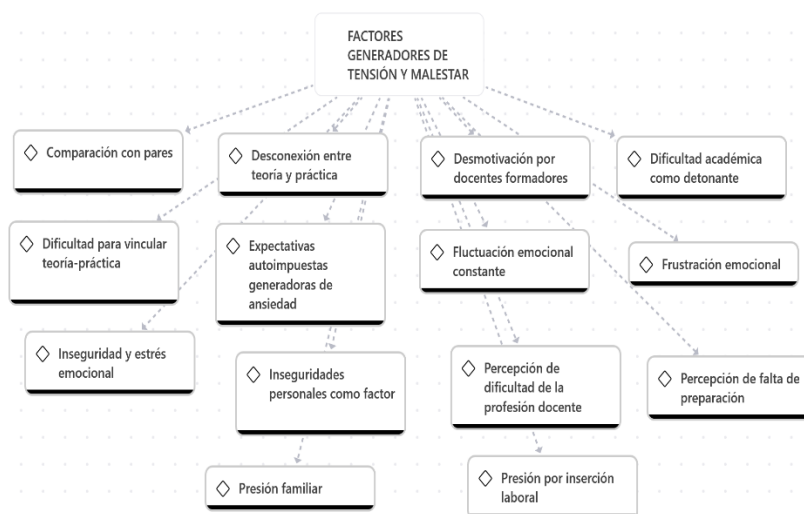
FACTORES GENERADORES DE TENSIÓN Y MALESTAR

◇ Comparación con pares

◇ Desconexión entre teoría y práctica

◇ Desmotivación por docentes formadores

◇ Dificultad académica como detonante

◇ Dificultad para vincular teoría-práctica

◇ Expectativas autoimpuestas generadoras de ansiedad

◇ Fluctuación emocional constante

◇ Frustración emocional

◇ Inseguridad y estrés emocional

◇ Inseguridades personales como factor

◇ Percepción de dificultad de la profesión docente

◇ Percepción de falta de preparación

◇ Presión familiar

◇ Presión por inserción laboral